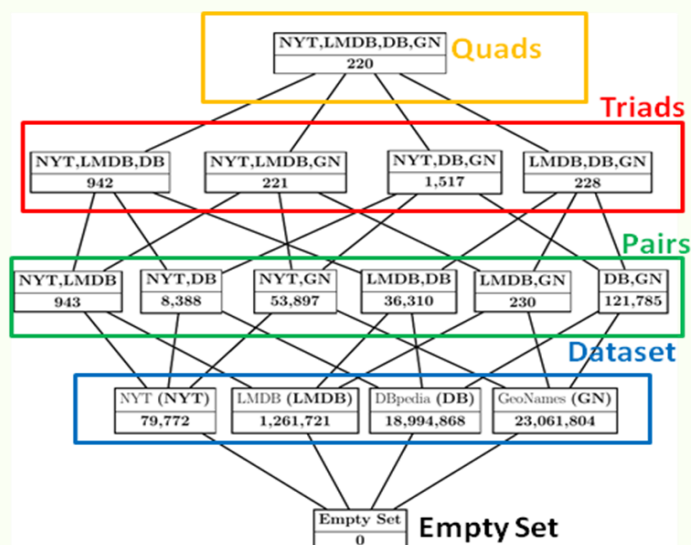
NYT,LMDB,DB,GN
220

Quads

Triads

NYT,LMDB,DB
942

NYT,LMDB,GN
221

NYT,DB,GN
1,517

LMDB,DB,GN
228

Pairs

NYT,LMDB
943

NYT,DB
8,388

NYT,GN
53,897

LMDB,DB
36,310

LMDB,GN
230

DB,GN
121,785

Dataset

NYT (NYT)
79,772

LMDB (LMDB)
1,261,721

DBpedia (DB)
18,994,868

GeoNames (GN)
23,061,804

Empty Set
0

Empty Set